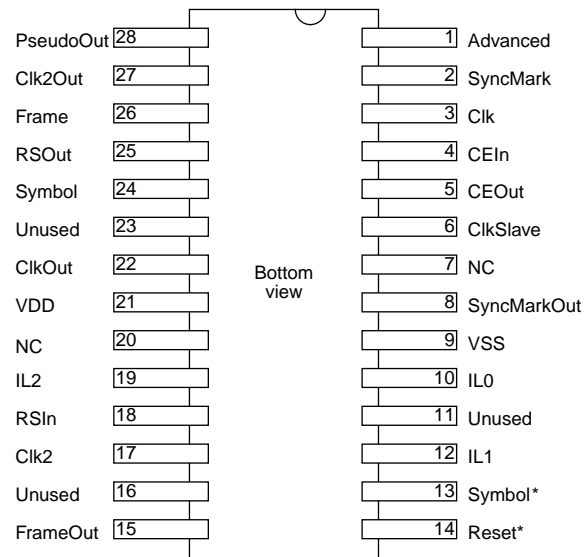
PseudoOut 28
Clk2Out 27
Frame 26
RSOut 25
Symbol 24
Unused 23
ClkOut 22
VDD 21
NC 20
IL2 19
RSIn 18
Clk2 17
Unused 16
FrameOut 15

Bottom view

1 Advanced
2 SyncMark
3 Clk
4 CEIn
5 CEOut
6 ClkSlave
7 NC
8 SyncMarkOut
9 VSS
10 IL0
11 Unused
12 IL1
13 Symbol*
14 Reset*